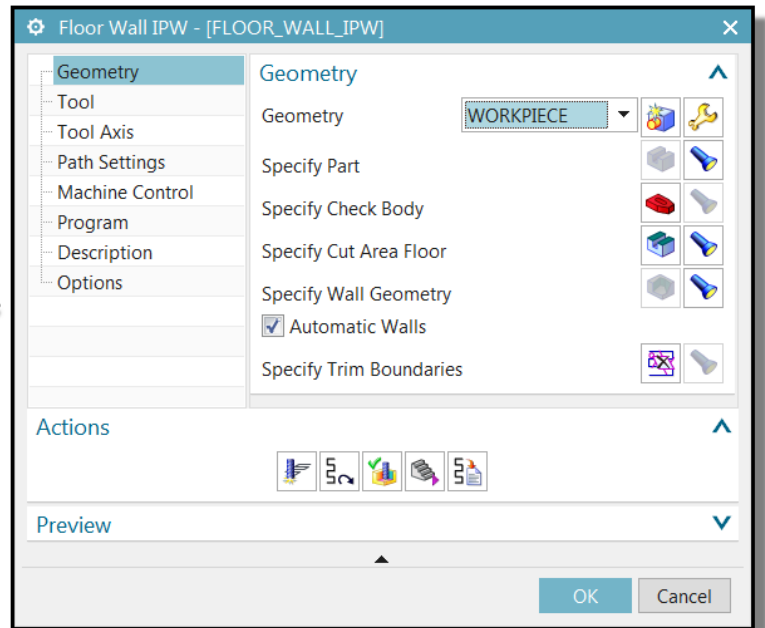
Floor Wall IPW - [FLOOR_WALL_IPW]

Geometry
Tool
Tool Axis
Path Settings
Machine Control
Program
Description
Options

Geometry

Geometry WORKPIECE

Specify Part

Specify Check Body

Specify Cut Area Floor

Specify Wall Geometry

Automatic Walls

Specify Trim Boundaries

Actions

Preview

OK Cancel